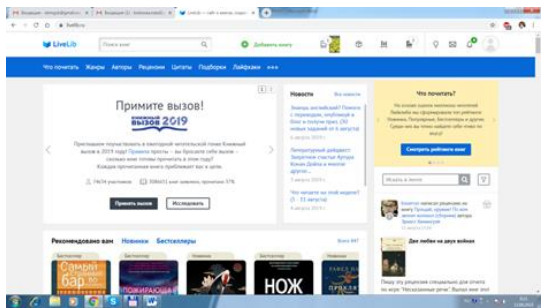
LiveLib
Поиск книг
Добавить книгу
Что почитать Жанры Авторы Рецензии Цитаты Подборки Лайфхаки •••
Примите вызов!
Книжный вызов 2019
Приглашаем поучаствовать в литературной читательской гонке Книжный вызов в 2019 году! Правило просто — вы бросаете себе вызов — сколько книг готовы прочитать в этом году? Каждое прочитанное книга приближает вас к цели.
Принять вызов
Исследовать
Новости
Все новости
Что почитать?
Смотреть рейтинги книг
Искать в жанре
Рекомендовано вам Новинки Бестселлеры
НОЖ
Две любви на двух войнах